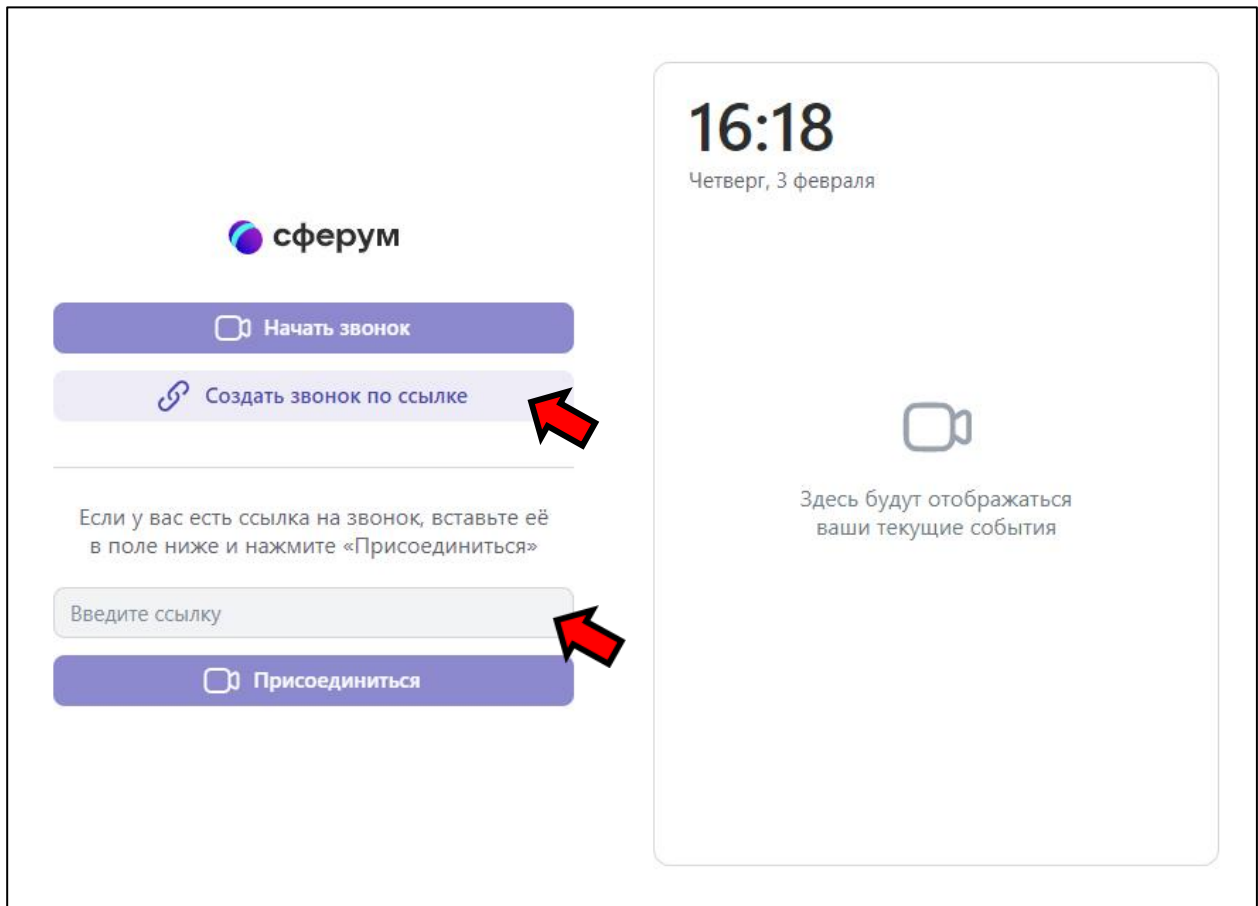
сферум

Начать звонок

Создать звонок по ссылке

Если у вас есть ссылка на звонок, вставьте её в поле ниже и нажмите «Присоединиться»

Введите ссылку

Присоединиться

16:18
Четверг, 3 февраля

Здесь будут отображаться ваши текущие события